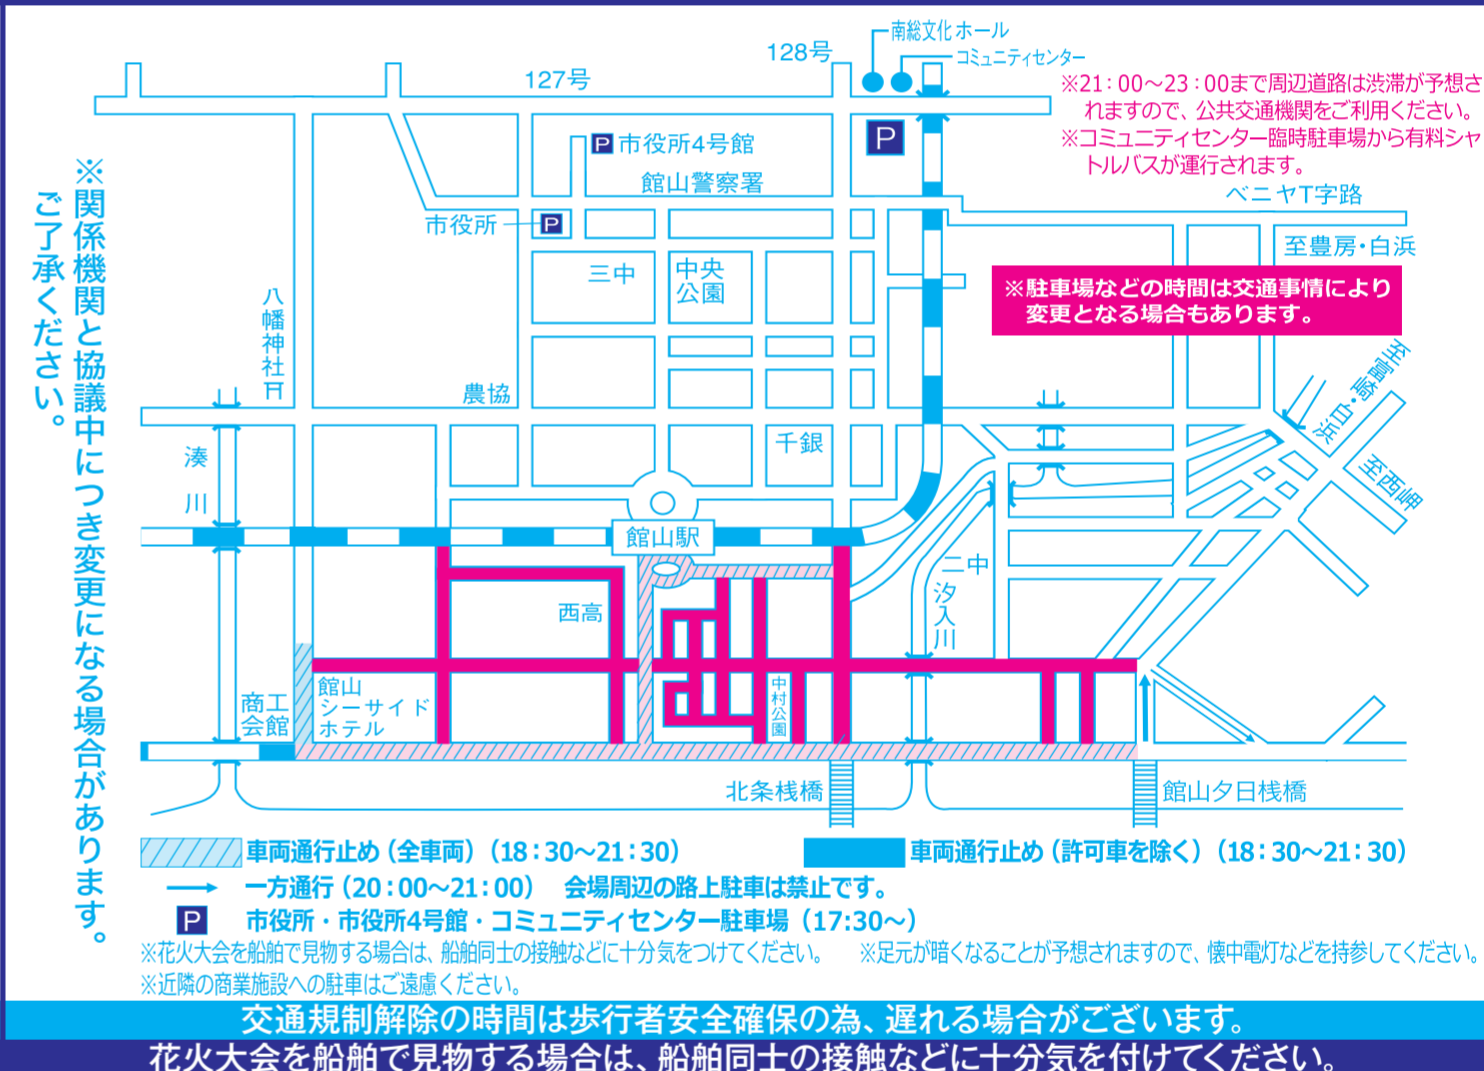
※関係機関と協議中につき変更になる場合があります。ご了承ください。

128号
南総文化ホール
コミュニティセンター
127号
※21：00～23：00まで周辺道路は渋滞が予想されますので、公共交通機関をご利用ください。
※コミュニティセンター臨時駐車場から有料シャトルバスが運行されます。
P
P 市役所4号館
館山警察署
市役所 P
ベニヤT字路
至豊房・白浜
三中
中央公園
※駐車場などの時間は交通事情により変更となる場合もあります。
八幡神社
農協
至豊房・白浜
千銀
至西岬
湊川
館山駅
二中
汐入川
西高
館山シーサイドホテル
商工会館
中村公園
北条桟橋
館山夕日桟橋

車両通行止め（全車両）（18：30～21：30）
車両通行止め（許可車を除く）（18：30～21：30）
一方通行（20：00～21：00）　会場周辺の路上駐車は禁止です。
P 市役所・市役所4号館・コミュニティセンター駐車場（17:30～）
※花火大会を船舶で見物する場合は、船舶同士の接触などに十分気をつけてください。　※足元が暗くなることが予想されますので、懐中電灯などを持参してください。
※近隣の商業施設への駐車はご遠慮ください。
交通規制解除の時間は歩行者安全確保の為、遅れる場合がございます。
花火大会を船舶で見物する場合は、船舶同士の接触などに十分気を付けてください。